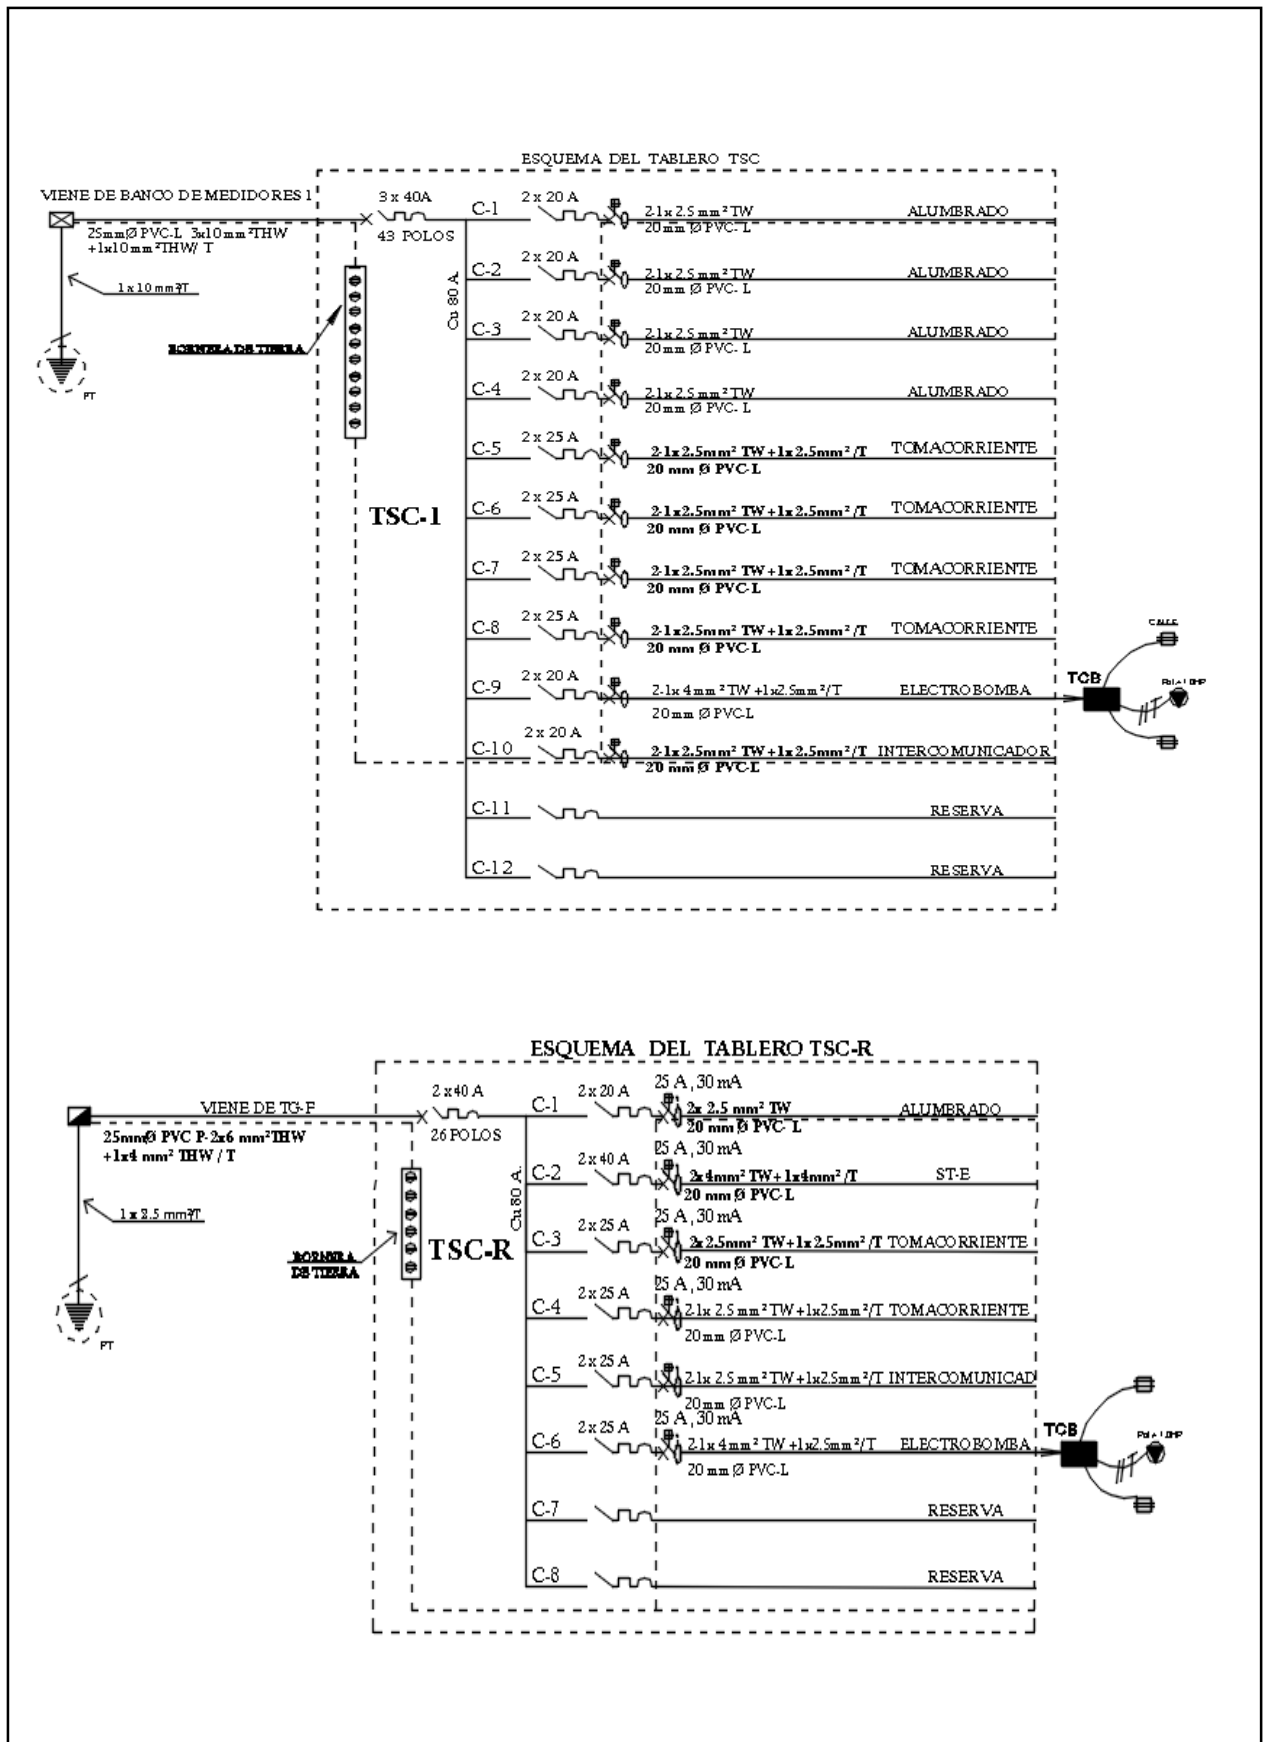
ESQUEMA DEL TABLERO TSC

VIENE DE BANCO DE MEDIDORES 1

25mmØ PVC-L 3x10mm²THW +1x10mm²THW/ T

1x10mm²/T

BORNERA DE TIERRA

PT

3 x 40A

43 POLOS

Cu 80 A

TSC-1

C-1 2 x 20 A 2-1x2.5mm²TW 20mm Ø PVC-L ALUMBRADO

C-2 2 x 20 A 2-1x2.5mm²TW 20mm Ø PVC-L ALUMBRADO

C-3 2 x 20 A 2-1x2.5mm²TW 20mm Ø PVC-L ALUMBRADO

C-4 2 x 20 A 2-1x2.5mm²TW 20mm Ø PVC-L ALUMBRADO

C-5 2 x 25 A 2-1x2.5mm² TW+1x2.5mm²/T 20 mm Ø PVC-L TOMACORRIENTE

C-6 2 x 25 A 2-1x2.5mm² TW+1x2.5mm²/T 20 mm Ø PVC-L TOMACORRIENTE

C-7 2 x 25 A 2-1x2.5mm² TW+1x2.5mm²/T 20 mm Ø PVC-L TOMACORRIENTE

C-8 2 x 25 A 2-1x2.5mm² TW+1x2.5mm²/T 20 mm Ø PVC-L TOMACORRIENTE

C-9 2 x 20 A 2-1x4mm²TW+1x2.5mm²/T 20mm Ø PVC-L ELECTROBOMBA

TCB

CALLE

C-10 2 x 20 A 2-1x2.5mm² TW+1x2.5mm²/T 20 mm Ø PVC-L INTERCOMUNICADOR

C-11 RESERVA

C-12 RESERVA

ESQUEMA DEL TABLERO TSC-R

VIENE DE TG-F

25mmØ PVC P-2x6 mm²THW +1x4 mm² THW / T

1x2.5 mm²/T

BORNERA DE TIERRA

PT

2x40 A

26 POLOS

Cu 80 A

TSC-R

C-1 2x20 A 25 A, 30mA 2x 2.5 mm² TW 20 mm Ø PVC-L ALUMBRADO

C-2 2x40 A 25 A, 30mA 2x4mm² TW+1x4mm²/T 20 mm Ø PVC-L ST-E

C-3 2x25 A 25 A, 30mA 2x2.5mm² TW+1x2.5mm²/T TOMACORRIENTE 20 mm Ø PVC-L

C-4 2x25 A 25 A, 30mA 2-1x 2.5mm²TW+1x2.5mm²/T TOMACORRIENTE 20mm Ø PVC-L

C-5 2x25 A 2-1x 2.5mm²TW+1x2.5mm²/T INTERCOMUNICAD 20mm Ø PVC-L

C-6 2x25 A 25 A, 30mA 2-1x4mm²TW+1x2.5mm²/T ELECTROBOMBA 20mm Ø PVC-L

TCB

C-7 RESERVA

C-8 RESERVA